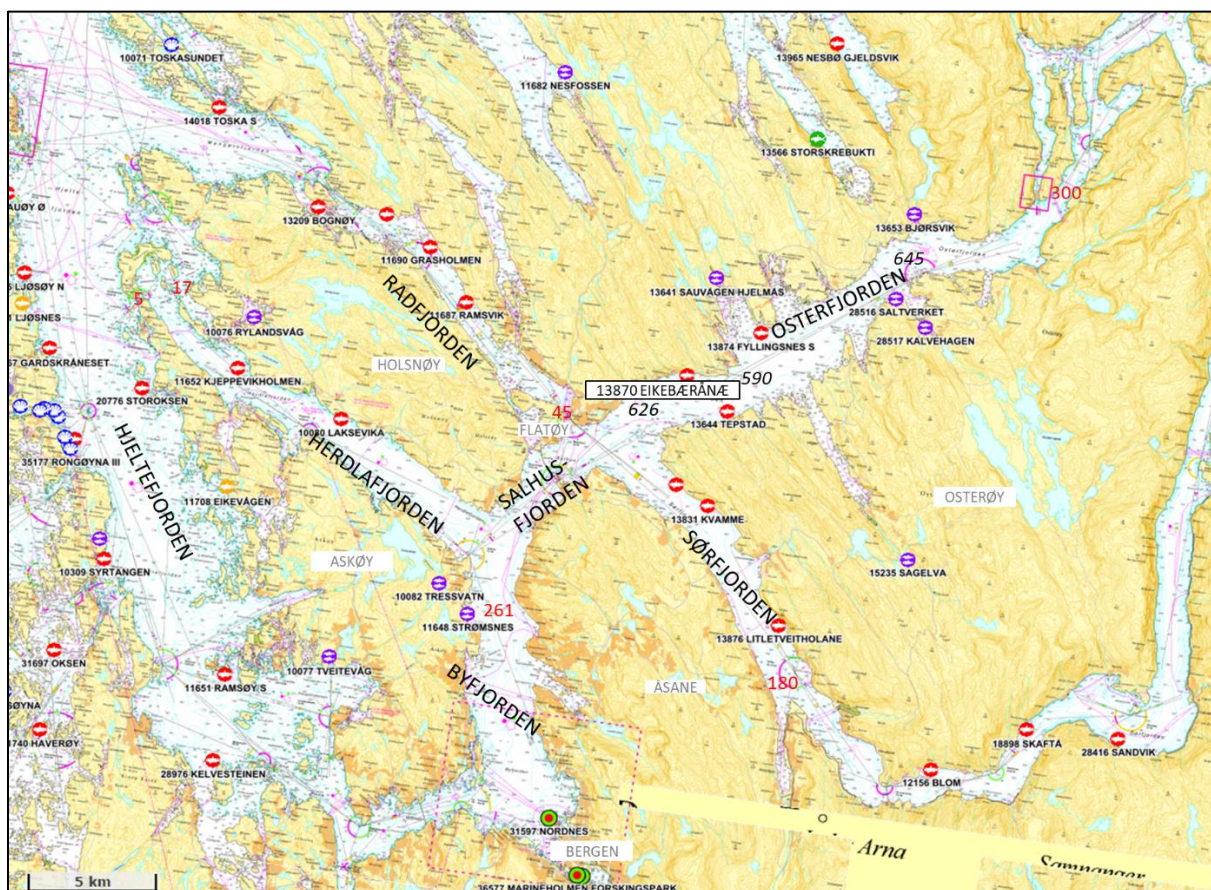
10071 TOSKASUNDET
11682 NESFOSSEN
13965 NESBØ GJELDSVIK
14018 TOSKA S
13566 STORSKREBUKTI
300
AUØY Ø
13209 BOGNØY
13653 BJØRSVIK
11690 GRASHOLMEN
645
LJØSØY N
5
17
RADFJORDEN
13641 SAUVÅGEN HJELMÅS
LJØSNES
11687 RAMSVIK
28516 SALTVERKET
10076 RYLANDSVÅG
OSTERFJORDEN
28517 KALVEHAGEN
GARDSKRÅNESET
HOLSNØY
13874 FYLLINGSNES S
11652 KJEPPEVIKHOLMEN
590
20776 STOROKSEN
13870 EIKEBÆRÅNÆ
45
626
10080 LAKSEVIKA
FLATØY
13644 TEPSTAD
HJELTEFJORDEN
35177 RONGØYNA III
HERDLAFJORDEN
SALHUS-FJORDEN
13831 KVAMME
OSTERØY
11708 EIKEVÅGEN
SØRFJORDEN
10309 SYRTANGEN
ASKØY
15235 SAGELVA
10082 TRESSVATN
261
11648 STRØMSNES
13876 LITLETVEITHOLANE
31697 OKSEN
10077 TVEITEVÅG
11651 RAMSØY S
ÅSANE
180
BYFJORDEN
SØYNA
1740 HAVERØY
18898 SKAFTÅ
28416 SANDVIK
28976 KELVESTEINEN
12156 BLOM
31597 NORDNES
BERGEN
Arna
Samnanger
5 km
36577 MARINEHOLMEN FORSKINGSPARK